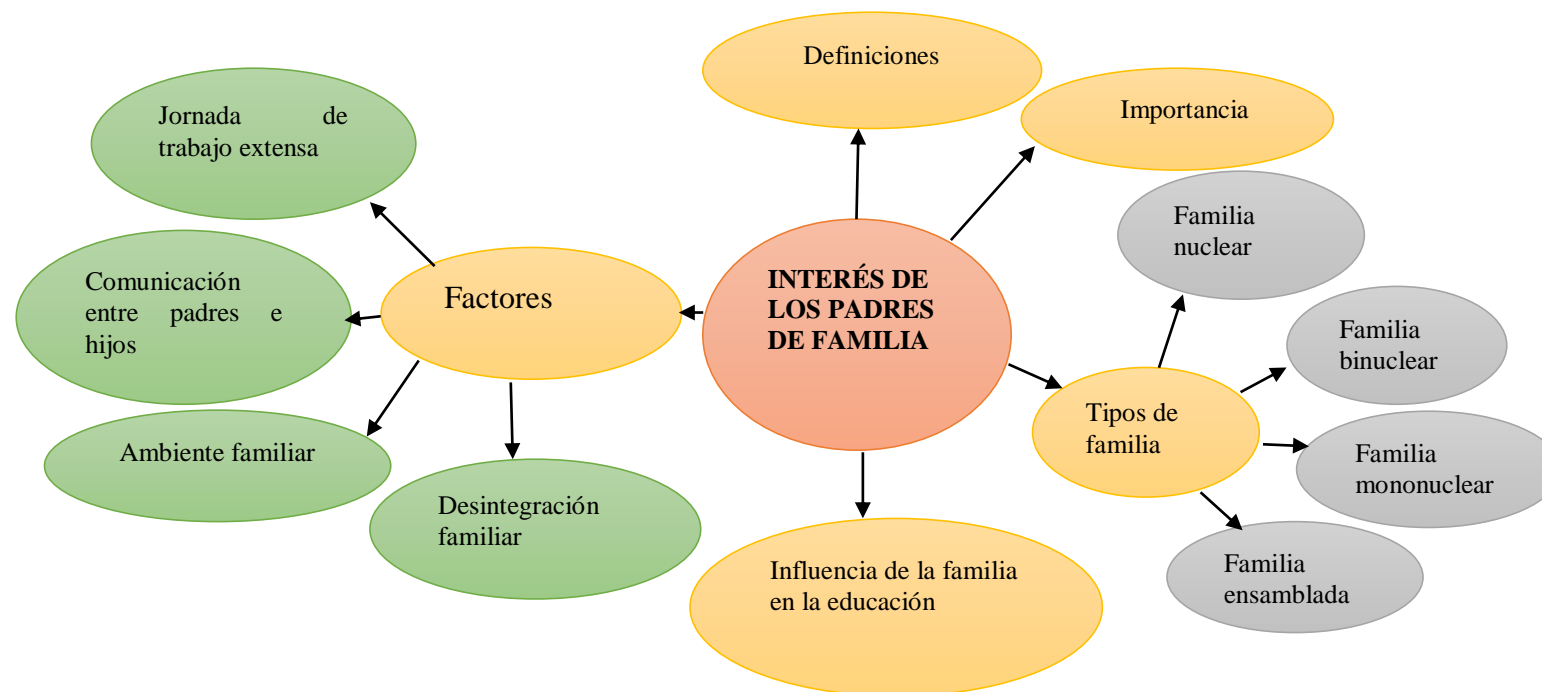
INTERÉS DE LOS PADRES DE FAMILIA

Definiciones

Importancia

Factores

Jornada de trabajo extensa

Comunicación entre padres e hijos

Ambiente familiar

Desintegración familiar

Influencia de la familia en la educación

Tipos de familia

Familia nuclear

Familia binuclear

Familia mononuclear

Familia ensamblada